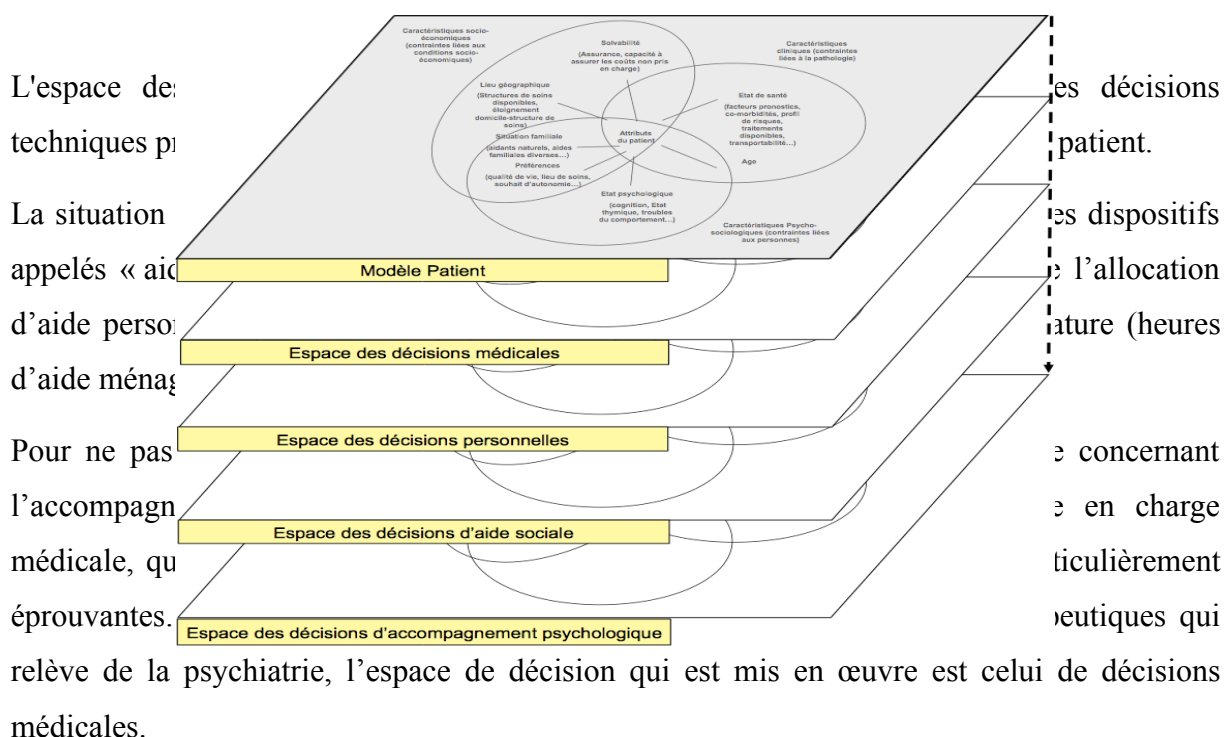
L'espace des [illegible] es décisions techniques pr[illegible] patient.

La situation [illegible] es dispositifs appelés « aid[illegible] e l'allocation d'aide person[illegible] ature (heures d'aide ménag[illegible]

Pour ne pas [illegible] e concernant l'accompagn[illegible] e en charge médicale, qu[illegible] ticulièrement éprouvantes. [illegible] peutiques qui relève de la psychiatrie, l'espace de décision qui est mis en œuvre est celui de décisions médicales.

Caractéristiques socio-économiques (contraintes liées aux conditions socio-économiques)

Solvabilité (Assurance, capacité à assurer les coûts non pris en charge)

Caractéristiques cliniques (contraintes liées à la pathologie)

Lieu géographique (Structures de soins disponibles, éloignement domicile-structure de soins)

Etat de santé (facteurs pronostics, co-morbidités, profil de risques, traitements disponibles, transportabilité...)

Situation familiale (aidants naturels, aides familiales diverses...)

Attributs du patient

Préférences (qualité de vie, lieu de soins, souhait d'autonomie...)

Age

Etat psychologique (cognition, Etat thymique, troubles du comportement...)

Caractéristiques Psycho-sociologiques (contraintes liées aux personnes)

Modèle Patient

Espace des décisions médicales

Espace des décisions personnelles

Espace des décisions d'aide sociale

Espace des décisions d'accompagnement psychologique